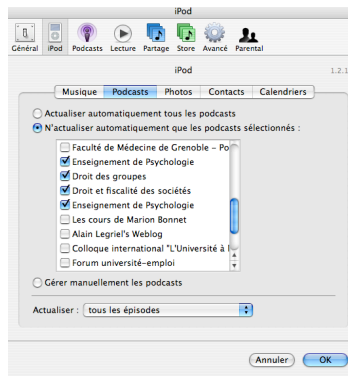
iPod

Général iPod Podcasts Lecture Partage Store Avancé Parental

iPod 1.2.1

Musique Podcasts Photos Contacts Calendriers

Actualiser automatiquement tous les podcasts

N'actualiser automatiquement que les podcasts sélectionnés :

Faculté de Médecine de Grenoble – Po

Enseignement de Psychologie

Droit des groupes

Droit et fiscalité des sociétés

Enseignement de Psychologie

Les cours de Marion Bonnet

Alain Legriel's Weblog

Colloque international "L'Université à l

Forum université–emploi

Gérer manuellement les podcasts

Actualiser : tous les épisodes

Annuler OK